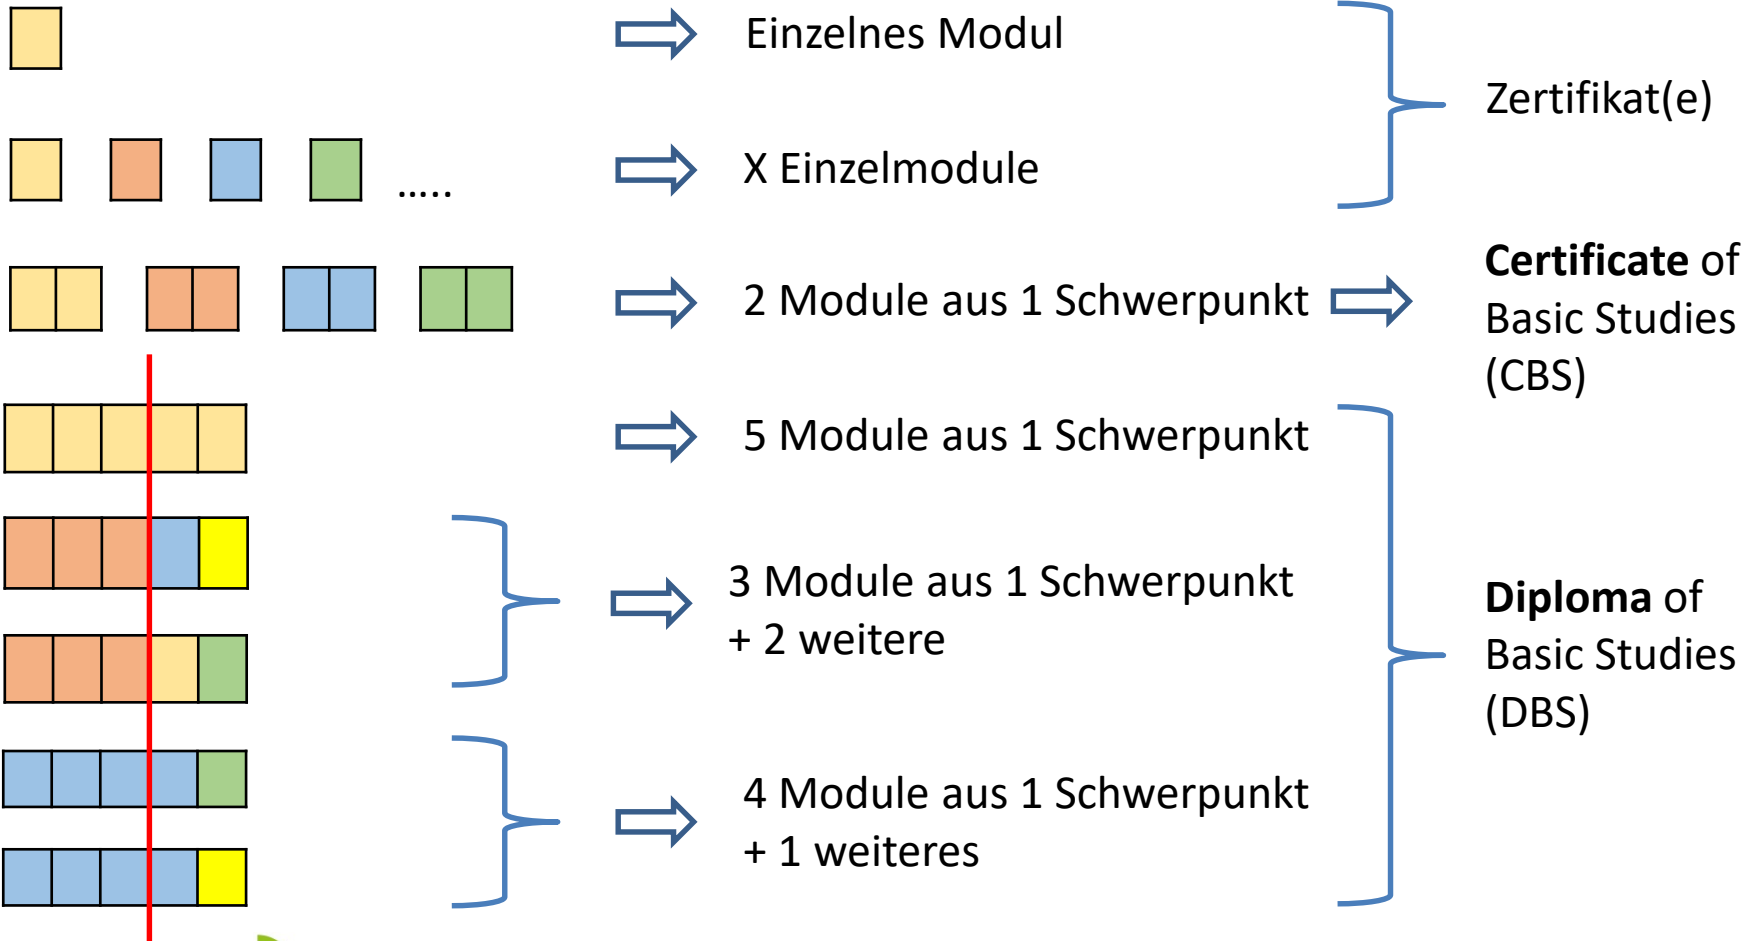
Einzelnes Modul

.....

X Einzelmodule

Zertifikat(e)

2 Module aus 1 Schwerpunkt

**Certificate** of Basic Studies (CBS)

5 Module aus 1 Schwerpunkt

3 Module aus 1 Schwerpunkt + 2 weitere

4 Module aus 1 Schwerpunkt + 1 weiteres

**Diploma** of Basic Studies (DBS)